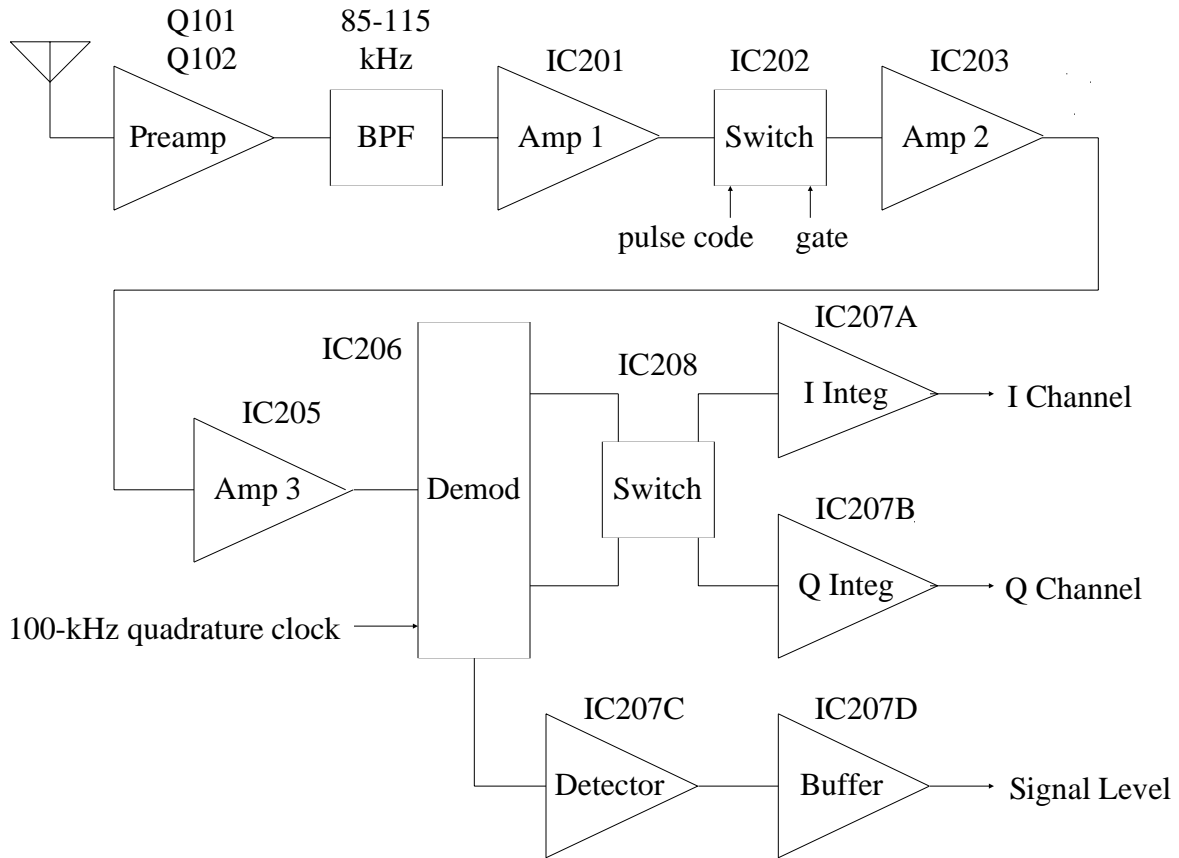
Q101
Q102
Preamp

85-115
kHz
BPF

IC201
Amp 1

IC202
Switch
pulse code
gate

IC203
Amp 2

IC205
Amp 3

IC206
Demod

100-kHz quadrature clock

IC208
Switch

IC207A
I Integ
I Channel

IC207B
Q Integ
Q Channel

IC207C
Detector

IC207D
Buffer
Signal Level